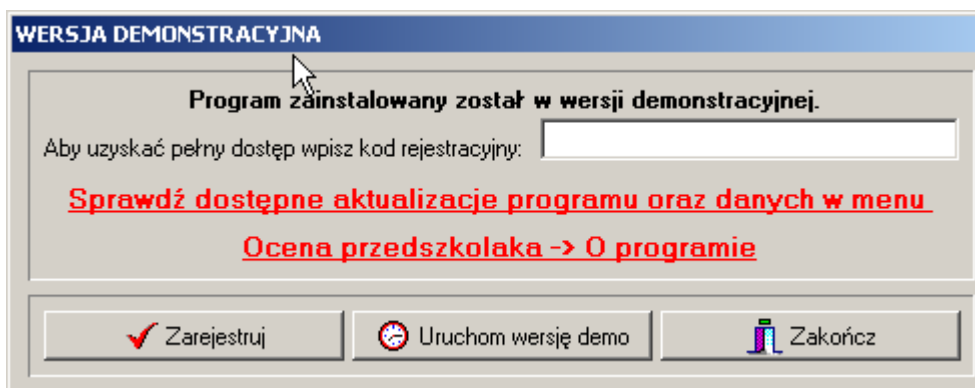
WERSJA DEMONSTRACYJNA

Program zainstalowany został w wersji demonstracyjnej.

Aby uzyskać pełny dostęp wpisz kod rejestracyjny:

Sprawdź dostępne aktualizacje programu oraz danych w menu

Ocena przedszkolaka -> O programie

Zarejestruj

Uruchom wersję demo

Zakończ